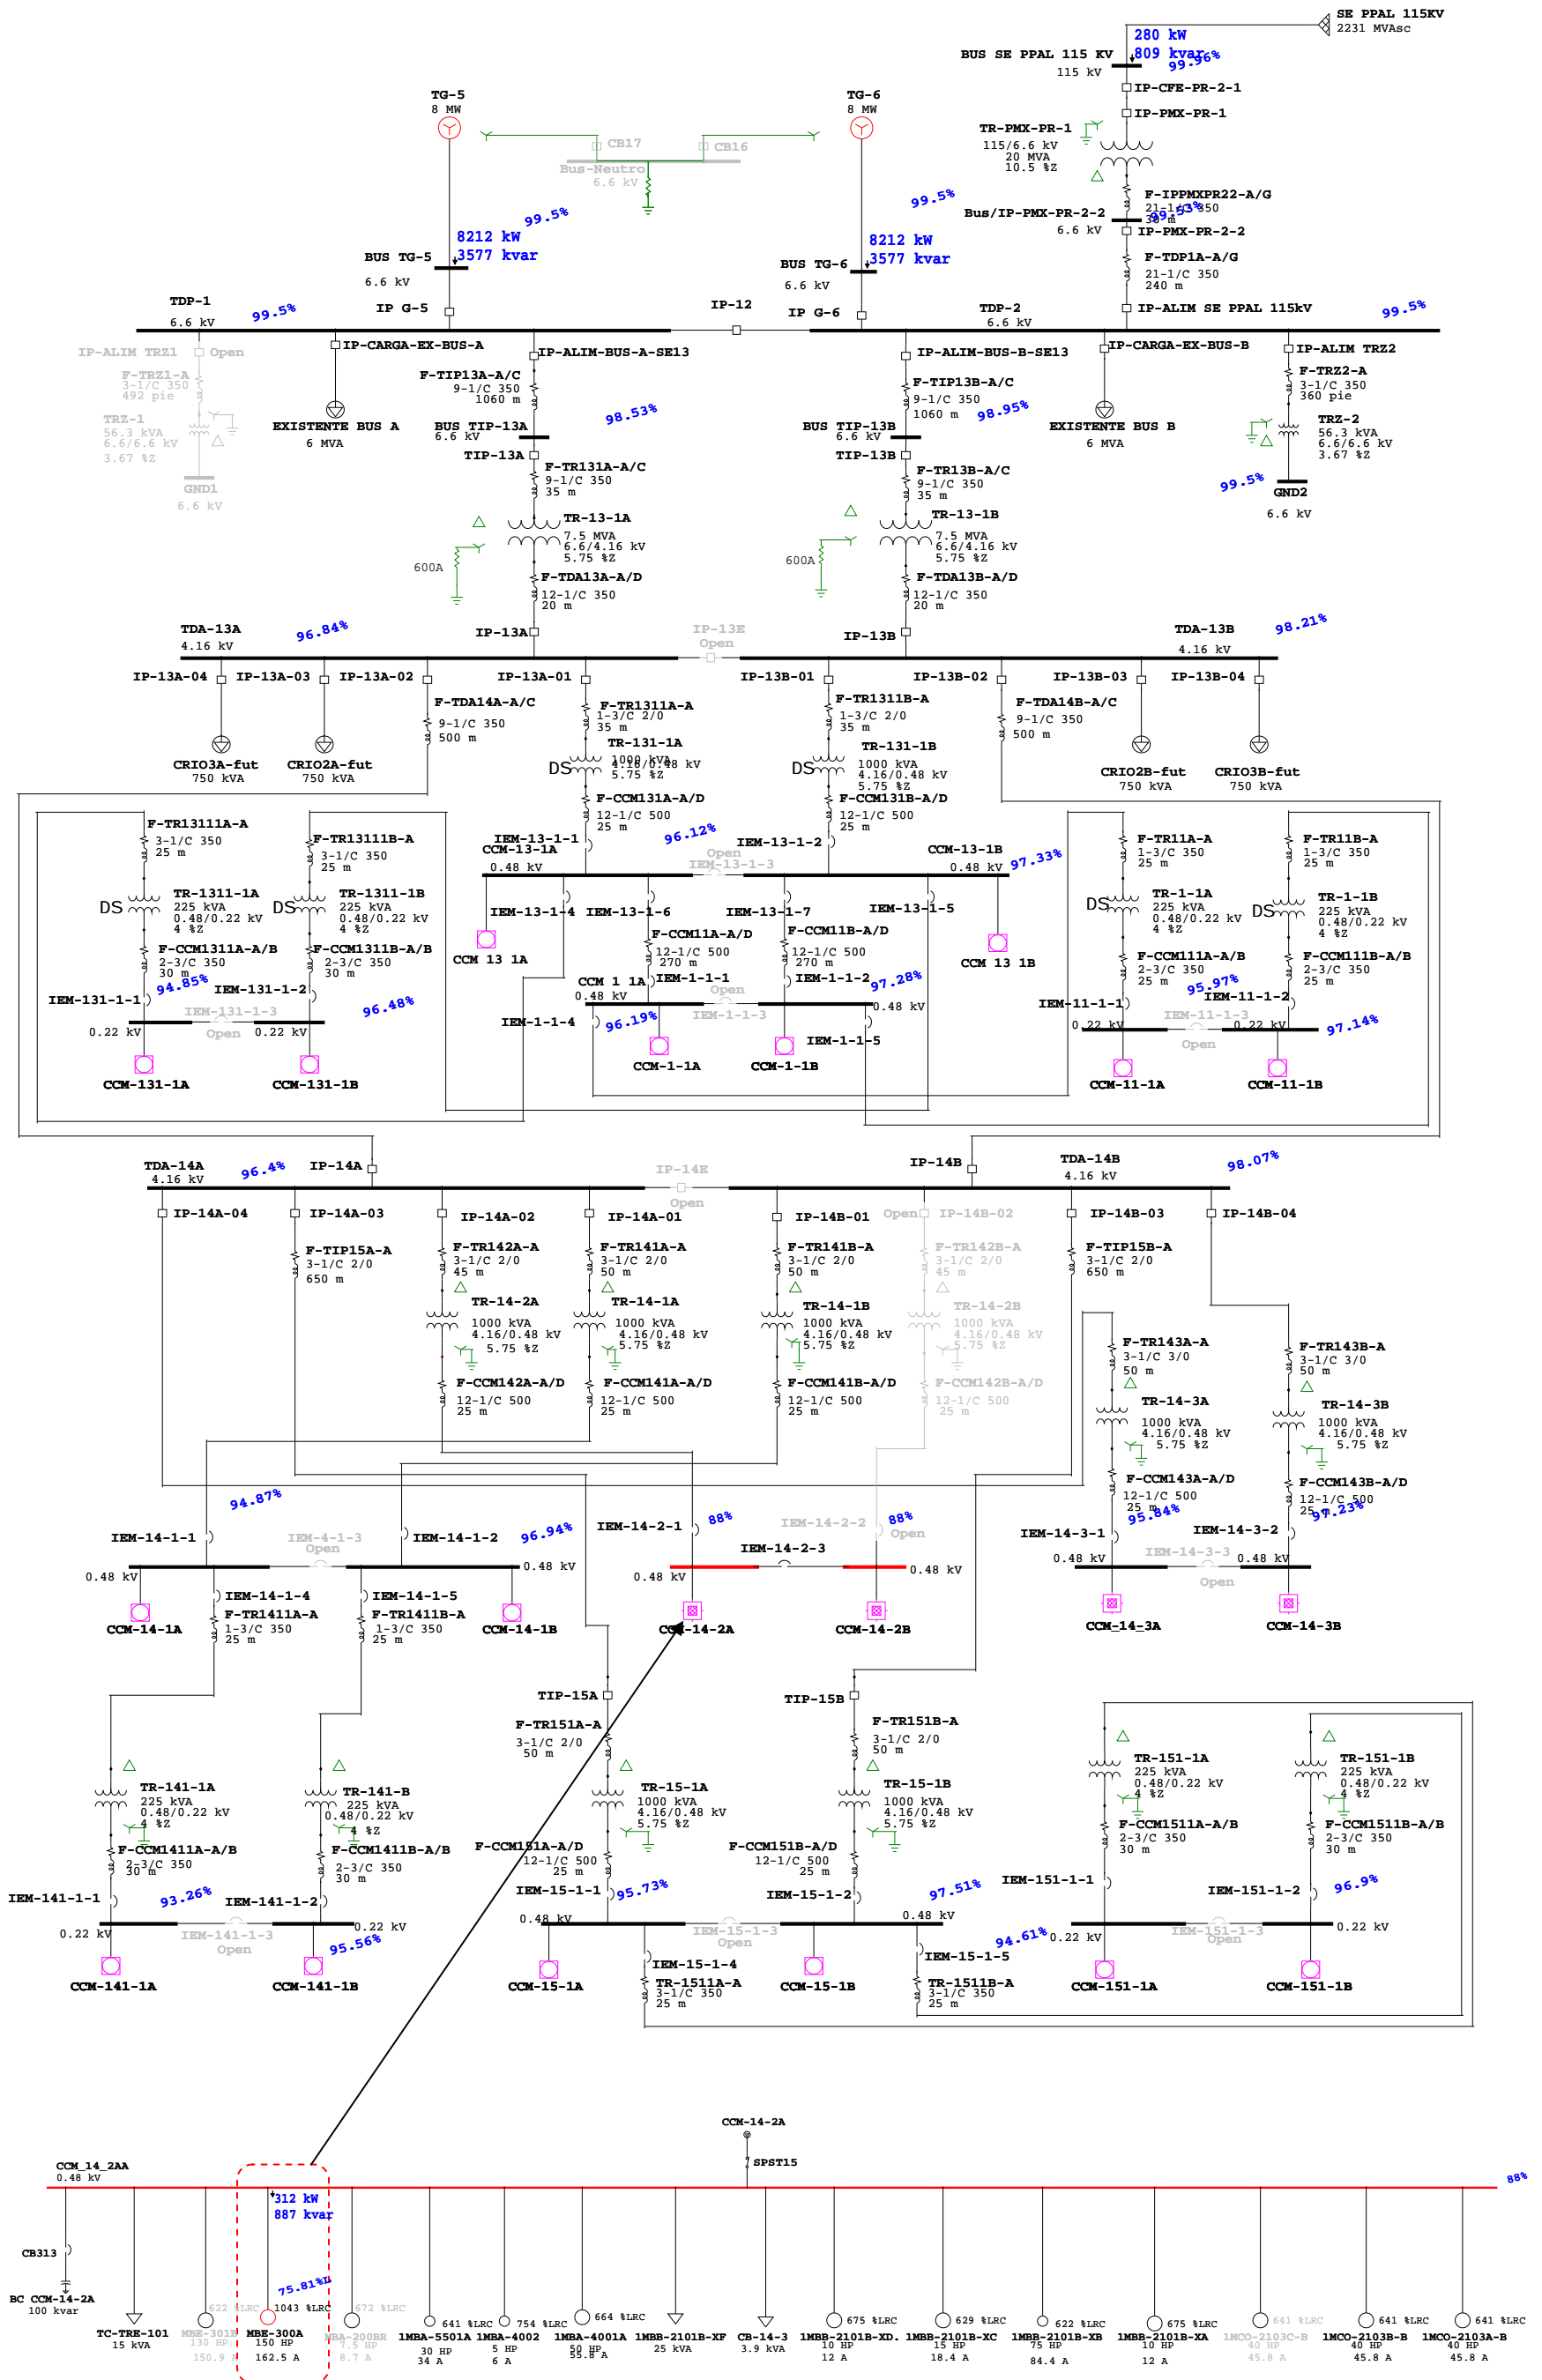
SE PPAL 115KV
2231 MVAsc
280 kW
809 kvar
99.96%
BUS SE PPAL 115 KV
115 kV
IP-CFE-PR-2-1
IP-PMX-PR-1
TR-PMX-PR-1
115/6.6 kV
20 MVA
10.5 %Z
F-IPPMXPR22-A/G
21-1/C 350
30 m
99.53%
Bus/IP-PMX-PR-2-2
6.6 kV
IP-PMX-PR-2-2
F-TDP1A-A/G
21-1/C 350
240 m
IP-ALIM SE PPAL 115kV
99.5%

TG-5
8 MW
CB17
CB16
Bus-Neutro
6.6 kV
TG-6
8 MW
99.5%
99.5%
8212 kW
3577 kvar
8212 kW
3577 kvar
BUS TG-5
6.6 kV
BUS TG-6
6.6 kV
IP G-5
IP G-6
IP-12
TDP-1
6.6 kV
99.5%
TDP-2
6.6 kV

IP-ALIM TRZ1
Open
F-TRZ1-A
3-1/C 350
492 pie
TRZ-1
56.3 kVA
6.6/6.6 kV
3.67 %Z
GND1
6.6 kV
IP-CARGA-EX-BUS-A
EXISTENTE BUS A
6 MVA
IP-ALIM-BUS-A-SE13
F-TIP13A-A/C
9-1/C 350
1060 m
98.53%
BUS TIP-13A
6.6 kV
TIP-13A
F-TR131A-A/C
9-1/C 350
35 m
TR-13-1A
7.5 MVA
6.6/4.16 kV
5.75 %Z
600A
F-TDA13A-A/D
12-1/C 350
20 m
IP-ALIM-BUS-B-SE13
F-TIP13B-A/C
9-1/C 350
1060 m
98.95%
BUS TIP-13B
6.6 kV
TIP-13B
F-TR13B-A/C
9-1/C 350
35 m
TR-13-1B
7.5 MVA
6.6/4.16 kV
5.75 %Z
600A
F-TDA13B-A/D
12-1/C 350
20 m
IP-CARGA-EX-BUS-B
EXISTENTE BUS B
6 MVA
IP-ALIM TRZ2
F-TRZ2-A
3-1/C 350
360 pie
TRZ-2
56.3 kVA
6.6/6.6 kV
3.67 %Z
99.5%
GND2
6.6 kV

TDA-13A
4.16 kV
96.84%
IP-13A
IP-13E
Open
IP-13B
TDA-13B
4.16 kV
98.21%
IP-13A-04
IP-13A-03
IP-13A-02
IP-13A-01
IP-13B-01
IP-13B-02
IP-13B-03
IP-13B-04
F-TDA14A-A/C
9-1/C 350
500 m
F-TR1311A-A
1-3/C 2/0
35 m
TR-131-1A
DS
1000 kVA
4.16/0.48 kV
5.75 %Z
F-TR1311B-A
1-3/C 2/0
35 m
TR-131-1B
DS
1000 kVA
4.16/0.48 kV
5.75 %Z
F-TDA14B-A/C
9-1/C 350
500 m
CRIO3A-fut
750 kVA
CRIO2A-fut
750 kVA
CRIO2B-fut
750 kVA
CRIO3B-fut
750 kVA
F-CCM131A-A/D
12-1/C 500
25 m
F-CCM131B-A/D
12-1/C 500
25 m
F-TR13111A-A
3-1/C 350
25 m
F-TR13111B-A
3-1/C 350
25 m
DS
TR-1311-1A
225 kVA
0.48/0.22 kV
4 %Z
DS
TR-1311-1B
225 kVA
0.48/0.22 kV
4 %Z
F-CCM1311A-A/B
2-3/C 350
30 m
F-CCM1311B-A/B
2-3/C 350
30 m
94.85%
IEM-131-1-1
IEM-131-1-2
IEM-131-1-3
Open
96.48%
0.22 kV
0.22 kV
CCM-131-1A
CCM-131-1B
IEM-13-1-1
CCM-13-1A
0.48 kV
96.12%
Open
IEM-13-1-3
IEM-13-1-2
CCM-13-1B
0.48 kV
97.33%
IEM-13-1-4
IEM-13-1-6
IEM-13-1-7
IEM-13-1-5
CCM 13 1A
CCM 13 1B
F-CCM11A-A/D
12-1/C 500
270 m
F-CCM11B-A/D
12-1/C 500
270 m
CCM 1 1A
0.48 kV
IEM-1-1-1
Open
IEM-1-1-2
97.28%
0.48 kV
IEM-1-1-4
96.19%
IEM-1-1-3
IEM-1-1-5
CCM-1-1A
CCM-1-1B
F-TR11A-A
1-3/C 350
25 m
F-TR11B-A
1-3/C 350
25 m
DS
TR-1-1A
225 kVA
0.48/0.22 kV
4 %Z
DS
TR-1-1B
225 kVA
0.48/0.22 kV
4 %Z
F-CCM111A-A/B
2-3/C 350
25 m
F-CCM111B-A/B
2-3/C 350
25 m
95.97%
IEM-11-1-1
IEM-11-1-2
0.22 kV
IEM-11-1-3
Open
0.22 kV
97.14%
CCM-11-1A
CCM-11-1B

TDA-14A
4.16 kV
96.4%
IP-14A
IP-14E
Open
IP-14B
TDA-14B
4.16 kV
98.07%
IP-14A-04
IP-14A-03
IP-14A-02
IP-14A-01
IP-14B-01
Open
IP-14B-02
IP-14B-03
IP-14B-04
F-TIP15A-A
3-1/C 2/0
650 m
F-TR142A-A
3-1/C 2/0
45 m
TR-14-2A
1000 kVA
4.16/0.48 kV
5.75 %Z
F-TR141A-A
3-1/C 2/0
50 m
TR-14-1A
1000 kVA
4.16/0.48 kV
5.75 %Z
F-TR141B-A
3-1/C 2/0
50 m
TR-14-1B
1000 kVA
4.16/0.48 kV
5.75 %Z
F-TR142B-A
3-1/C 2/0
45 m
TR-14-2B
1000 kVA
4.16/0.48 kV
5.75 %Z
F-TIP15B-A
3-1/C 2/0
650 m
F-CCM142A-A/D
12-1/C 500
25 m
F-CCM141A-A/D
12-1/C 500
25 m
F-CCM141B-A/D
12-1/C 500
25 m
F-CCM142B-A/D
12-1/C 500
25 m
F-TR143A-A
3-1/C 3/0
50 m
TR-14-3A
1000 kVA
4.16/0.48 kV
5.75 %Z
F-TR143B-A
3-1/C 3/0
50 m
TR-14-3B
1000 kVA
4.16/0.48 kV
5.75 %Z
F-CCM143A-A/D
12-1/C 500
25 m
95.84%
F-CCM143B-A/D
12-1/C 500
25 m
97.23%
94.87%
IEM-14-1-1
IEM-4-1-3
Open
IEM-14-1-2
96.94%
0.48 kV
0.48 kV
IEM-14-2-1
88%
IEM-14-2-2
88%
Open
IEM-14-2-3
0.48 kV
0.48 kV
IEM-14-3-1
IEM-14-3-2
0.48 kV
IEM-14-3-3
Open
0.48 kV
IEM-14-1-4
F-TR1411A-A
1-3/C 350
25 m
IEM-14-1-5
F-TR1411B-A
1-3/C 350
25 m
CCM-14-1A
CCM-14-1B
CCM-14-2A
CCM-14-2B
CCM-14-3A
CCM-14-3B
TIP-15A
F-TR151A-A
3-1/C 2/0
50 m
TR-15-1A
1000 kVA
4.16/0.48 kV
5.75 %Z
TIP-15B
F-TR151B-A
3-1/C 2/0
50 m
TR-15-1B
1000 kVA
4.16/0.48 kV
5.75 %Z
TR-141-1A
225 kVA
0.48/0.22 kV
4 %Z
TR-141-B
225 kVA
0.48/0.22 kV
4 %Z
F-CCM1411A-A/B
2-3/C 350
30 m
F-CCM1411B-A/B
2-3/C 350
30 m
IEM-141-1-1
93.26%
IEM-141-1-2
0.22 kV
IEM-141-1-3
Open
0.22 kV
95.56%
CCM-141-1A
CCM-141-1B
F-CCM151A-A/D
12-1/C 500
25 m
IEM-15-1-1
95.73%
0.48 kV
F-CCM151B-A/D
12-1/C 500
25 m
IEM-15-1-2
97.51%
0.48 kV
IEM-15-1-3
Open
IEM-15-1-4
TR-1511A-A
3-1/C 350
25 m
IEM-15-1-5
TR-1511B-A
3-1/C 350
25 m
94.61%
CCM-15-1A
CCM-15-1B
TR-151-1A
225 kVA
0.48/0.22 kV
4 %Z
TR-151-1B
225 kVA
0.48/0.22 kV
4 %Z
F-CCM1511A-A/B
2-3/C 350
30 m
F-CCM1511B-A/B
2-3/C 350
30 m
IEM-151-1-1
IEM-151-1-2
96.9%
0.22 kV
IEM-151-1-3
Open
0.22 kV
CCM-151-1A
CCM-151-1B

CCM-14-2A
SPST15
CCM_14_2AA
0.48 kV
88%
312 kW
887 kvar
CB313
75.81%
BC CCM-14-2A
100 kvar
TC-TRE-101
15 kVA
622 %LRC
MBE-301B
130 HP
150.9 A
1043 %LRC
MBE-300A
150 HP
162.5 A
672 %LRC
MBA-200BR
7.5 HP
8.7 A
641 %LRC
1MBA-5501A
30 HP
34 A
754 %LRC
1MBA-4002
5 HP
6 A
664 %LRC
1MBA-4001A
50 HP
55.8 A
1MBB-2101B-XF
25 kVA
CB-14-3
3.9 kVA
675 %LRC
1MBB-2101B-XD.
10 HP
12 A
629 %LRC
1MBB-2101B-XC
15 HP
18.4 A
622 %LRC
1MBB-2101B-XB
75 HP
84.4 A
675 %LRC
1MBB-2101B-XA
10 HP
12 A
641 %LRC
1MCO-2103C-B
40 HP
45.8 A
641 %LRC
1MCO-2103B-B
40 HP
45.8 A
641 %LRC
1MCO-2103A-B
40 HP
45.8 A